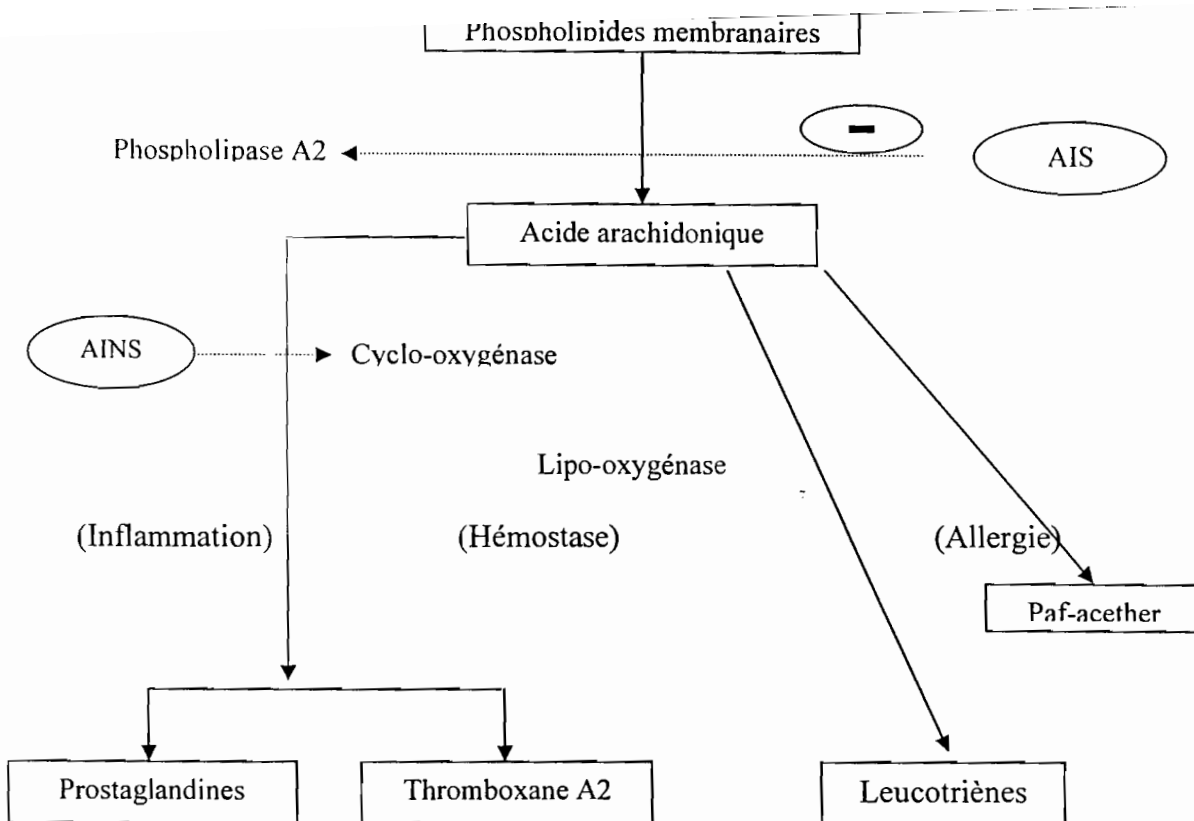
Phospholipides membranaires

Phospholipase A2

−

AIS

Acide arachidonique

AINS

Cyclo-oxygénase

Lipo-oxygénase

(Inflammation)

(Hémostase)

(Allergie)

Paf-acether

Prostaglandines

Thromboxane A2

Leucotriènes